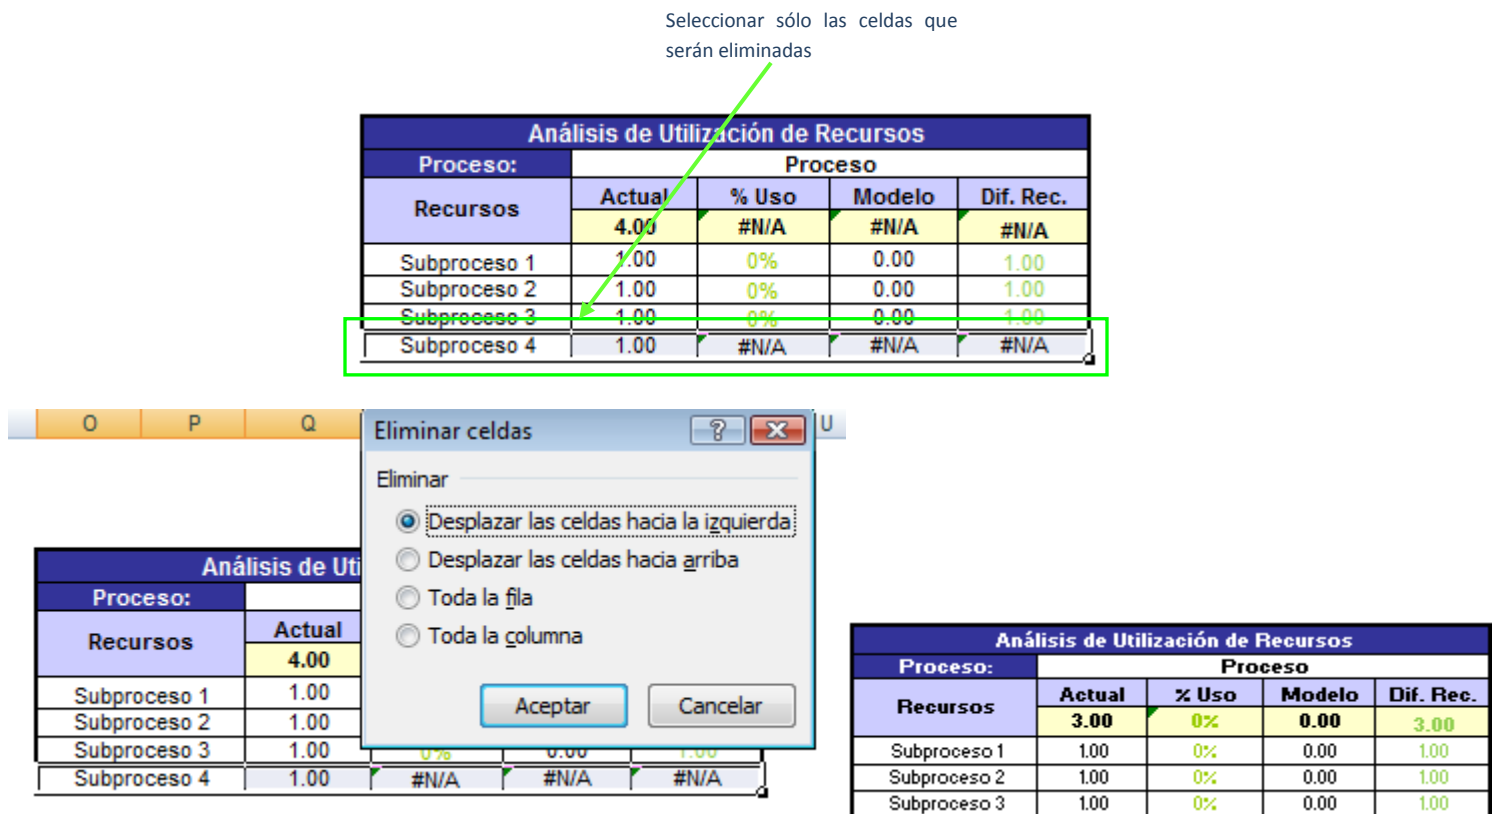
Seleccionar sólo las celdas que serán eliminadas

| Análisis de Utilización de Recursos | | | | |
|---|---|---|---|---|
| Proceso: | Proceso | | | |
| Recursos | Actual | % Uso | Modelo | Dif. Rec. |
| | 4.00 | #N/A | #N/A | #N/A |
| Subproceso 1 | 1.00 | 0% | 0.00 | 1.00 |
| Subproceso 2 | 1.00 | 0% | 0.00 | 1.00 |
| Subproceso 3 | 1.00 | 0% | 0.00 | 1.00 |
| Subproceso 4 | 1.00 | #N/A | #N/A | #N/A |

O P Q U

Eliminar celdas

Eliminar

Desplazar las celdas hacia la izquierda

Desplazar las celdas hacia arriba

Toda la fila

Toda la columna

Aceptar Cancelar

| Análisis de Uti | | | | |
|---|---|---|---|---|
| Proceso: | | | | |
| Recursos | Actual | | | |
| | 4.00 | | | |
| Subproceso 1 | 1.00 | | | |
| Subproceso 2 | 1.00 | | | |
| Subproceso 3 | 1.00 | 0% | 0.00 | 1.00 |
| Subproceso 4 | 1.00 | #N/A | #N/A | #N/A |

| Análisis de Utilización de Recursos | | | | |
|---|---|---|---|---|
| Proceso: | Proceso | | | |
| Recursos | Actual | % Uso | Modelo | Dif. Rec. |
| | 3.00 | 0% | 0.00 | 3.00 |
| Subproceso 1 | 1.00 | 0% | 0.00 | 1.00 |
| Subproceso 2 | 1.00 | 0% | 0.00 | 1.00 |
| Subproceso 3 | 1.00 | 0% | 0.00 | 1.00 |